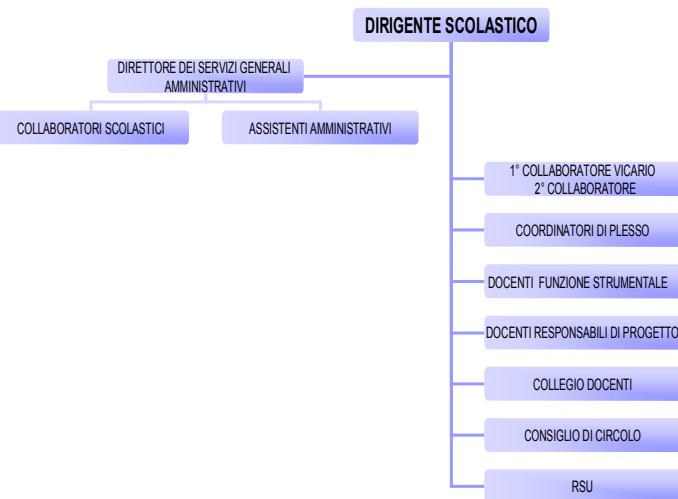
DIRIGENTE SCOLASTICO

DIRETTORE DEI SERVIZI GENERALI AMMINISTRATIVI

COLLABORATORI SCOLASTICI

ASSISTENTI AMMINISTRATIVI

1° COLLABORATORE VICARIO
2° COLLABORATORE

COORDINATORI DI PLESSO

DOCENTI FUNZIONE STRUMENTALE

DOCENTI RESPONSABILI DI PROGETTO

COLLEGIO DOCENTI

CONSIGLIO DI CIRCOLO

RSU